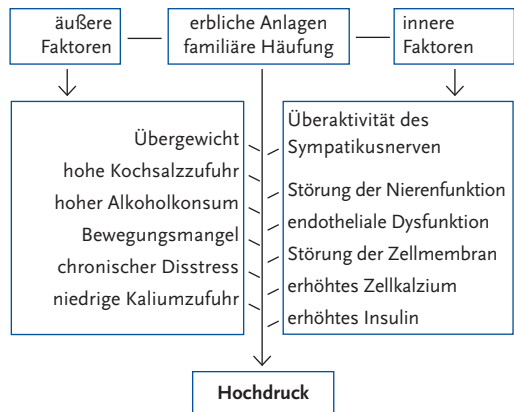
äußere Faktoren

erbliche Anlagen familiäre Häufung

innere Faktoren

Übergewicht
hohe Kochsalzzufuhr
hoher Alkoholkonsum
Bewegungsmangel
chronischer Disstress
niedrige Kaliumzufuhr

Überaktivität des Sympatikusnerven
Störung der Nierenfunktion
endotheliale Dysfunktion
Störung der Zellmembran
erhöhtes Zellkalzium
erhöhtes Insulin

Hochdruck